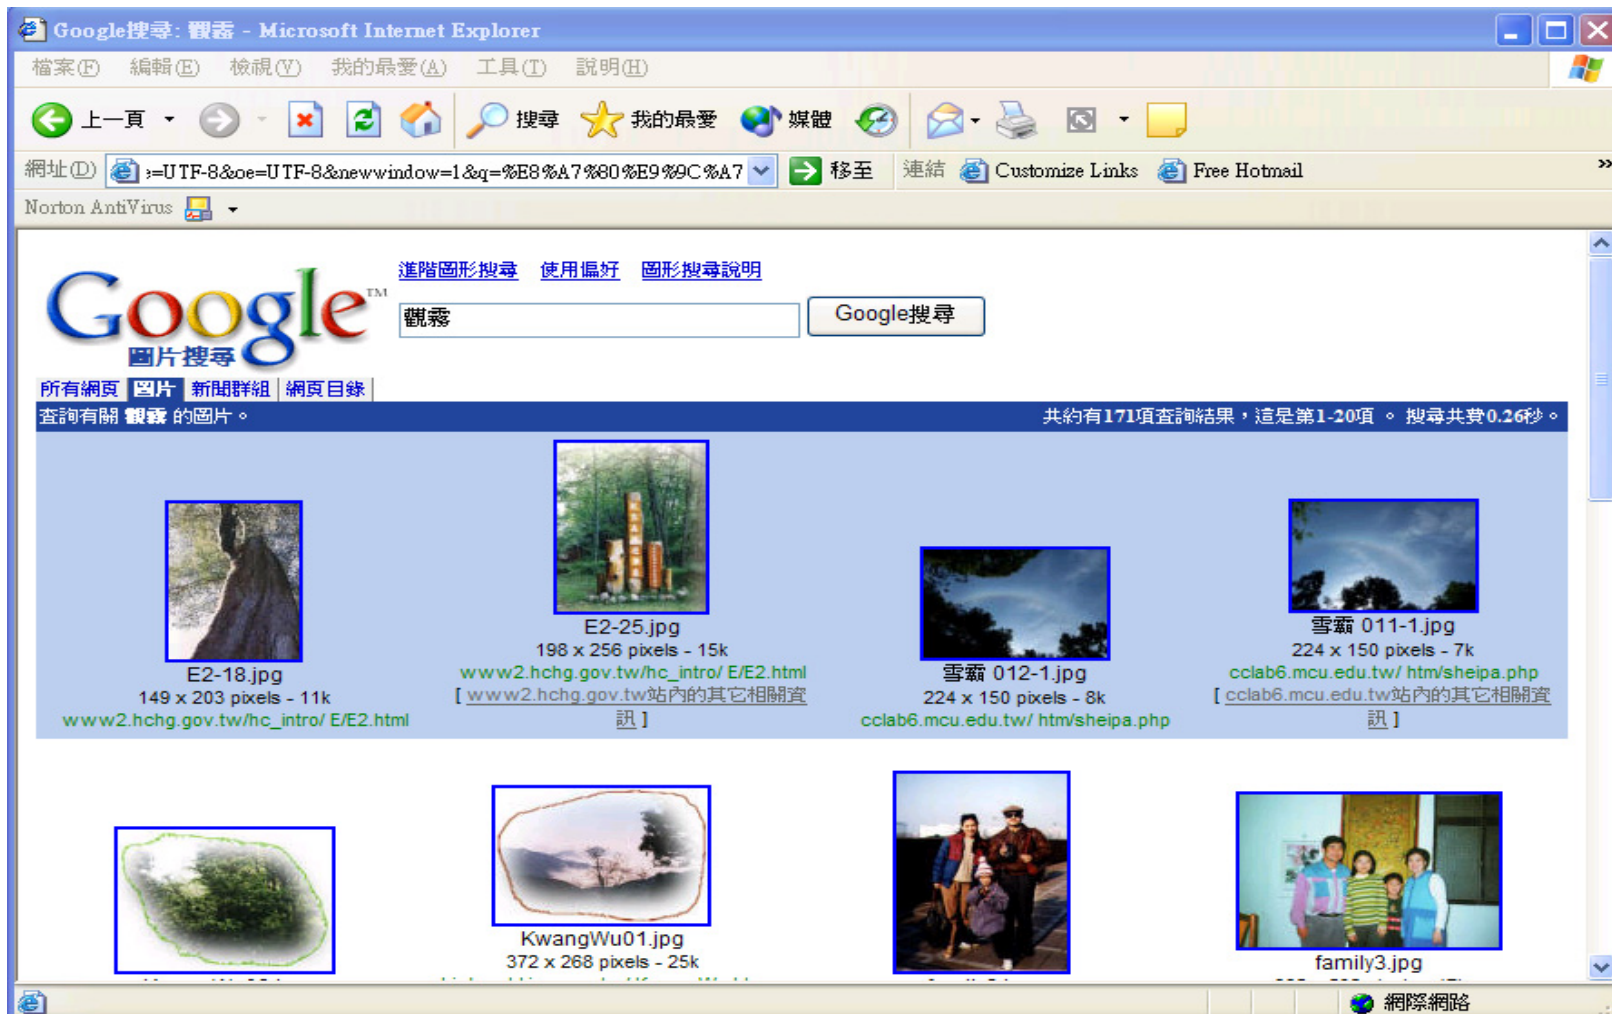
Google搜尋: 觀霧 - Microsoft Internet Explorer

檔案(F) 編輯(E) 檢視(V) 我的最愛(A) 工具(T) 說明(H)

上一頁 搜尋 我的最愛 媒體

網址(D) =UTF-8&oe=UTF-8&newwindow=1&q=%E8%A7%80%E9%9C%A7 移至 連結 Customize Links Free Hotmail »

Norton AntiVirus

Google™ 圖片搜尋

進階圖形搜尋 使用偏好 圖形搜尋說明

觀霧

Google搜尋

所有網頁 圖片 新聞群組 網頁目錄

查詢有關 觀霧 的圖片。

共約有171項查詢結果，這是第1-20項 。 搜尋共費0.26秒。

E2-18.jpg
149 x 203 pixels - 11k
www2.hchg.gov.tw/hc_intro/ E/E2.html

E2-25.jpg
198 x 256 pixels - 15k
www2.hchg.gov.tw/hc_intro/ E/E2.html
[ www2.hchg.gov.tw站內的其它相關資訊 ]

雪霸 012-1.jpg
224 x 150 pixels - 8k
cclab6.mcu.edu.tw/ htm/sheipa.php

雪霸 011-1.jpg
224 x 150 pixels - 7k
cclab6.mcu.edu.tw/ htm/sheipa.php
[ cclab6.mcu.edu.tw站內的其它相關資訊 ]

KwangWu01.jpg
372 x 268 pixels - 25k

family3.jpg

網際網路